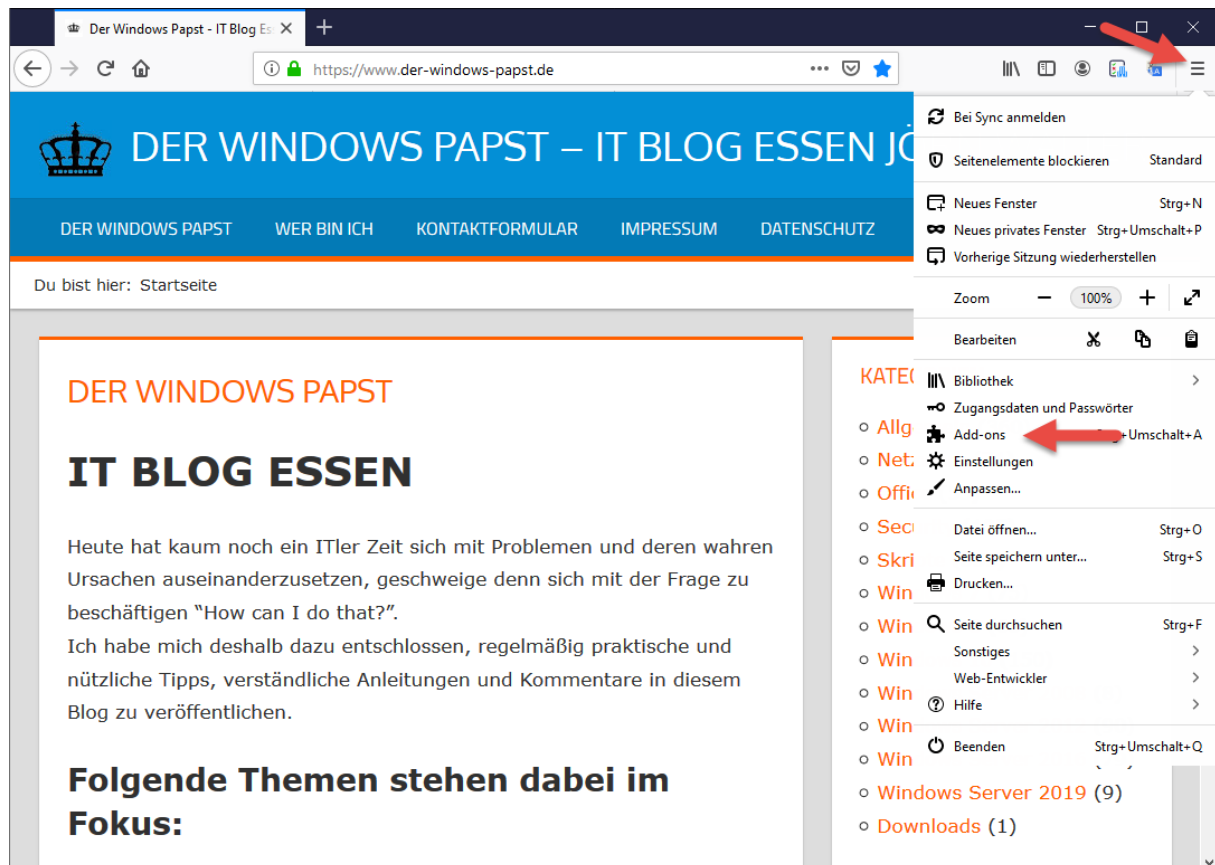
Der Windows Papst - IT Blog Es

https://www.der-windows-papst.de

DER WINDOWS PAPST – IT BLOG ESSEN JÖ

DER WINDOWS PAPST WER BIN ICH KONTAKTFORMULAR IMPRESSUM DATENSCHUTZ

Du bist hier: Startseite

DER WINDOWS PAPST

IT BLOG ESSEN

Heute hat kaum noch ein ITler Zeit sich mit Problemen und deren wahren Ursachen auseinanderzusetzen, geschweige denn sich mit der Frage zu beschäftigen "How can I do that?".
Ich habe mich deshalb dazu entschlossen, regelmäßig praktische und nützliche Tipps, verständliche Anleitungen und Kommentare in diesem Blog zu veröffentlichen.

Folgende Themen stehen dabei im Fokus:

KATE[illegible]

Allg
Netz
Offi
Secu
Skri
Win
Win
Win
Win
Win
Win
Windows Server 2019 (9)
Downloads (1)

Bei Sync anmelden
Seitenelemente blockieren Standard
Neues Fenster Strg+N
Neues privates Fenster Strg+Umschalt+P
Vorherige Sitzung wiederherstellen
Zoom − 100% +
Bearbeiten
Bibliothek
Zugangsdaten und Passwörter
Add-ons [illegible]g+Umschalt+A
Einstellungen
Anpassen...
Datei öffnen... Strg+O
Seite speichern unter... Strg+S
Drucken...
Seite durchsuchen Strg+F
Sonstiges
Web-Entwickler
Hilfe
Beenden Strg+Umschalt+Q